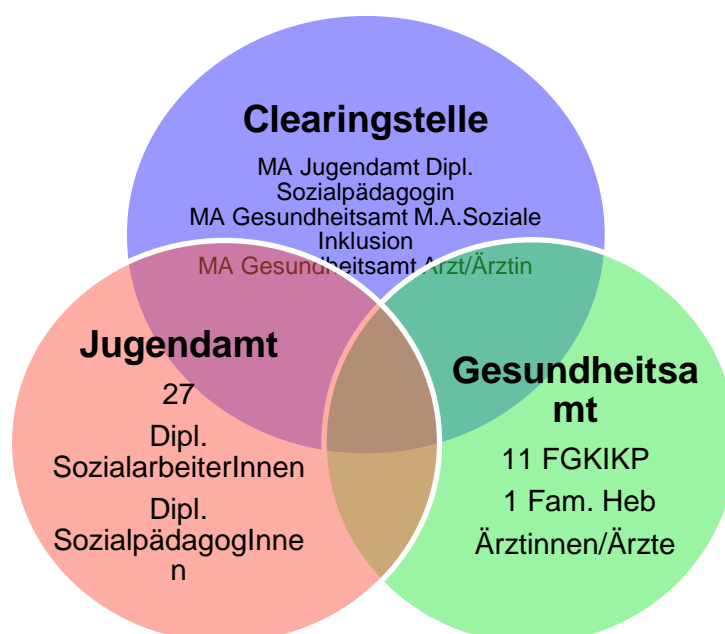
Clearingstelle

MA Jugendamt Dipl. Sozialpädagogin
MA Gesundheitsamt M.A.Soziale Inklusion
MA Gesundheitsamt Arzt/Ärztin

Jugendamt

27
Dipl. SozialarbeiterInnen
Dipl. SozialpädagogInnen

Gesundheitsamt

11 FGKIKP
1 Fam. Heb
Ärztinnen/Ärzte